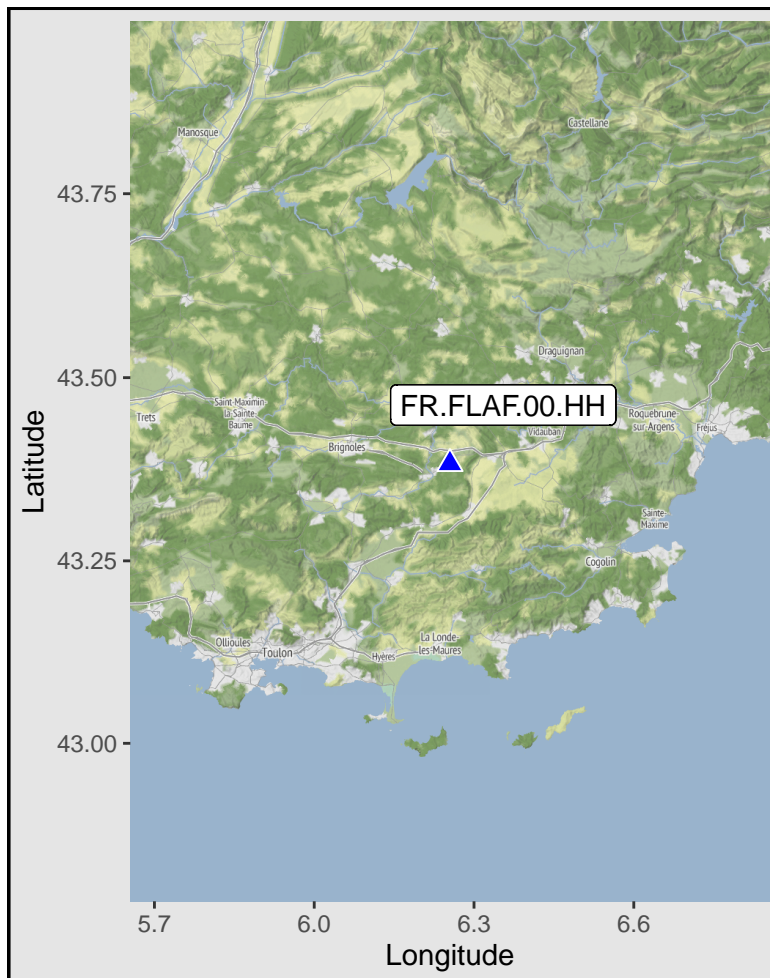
Manosque
Castellane
Draguignan
Trets
Saint-Maximin-la-Sainte-Baume
FR.FLAF.00.HH
Roquebrune-sur-Argens
Fréjus
Brignoles
Vidauban
Sainte-Maxime
Cogolin
Ollioules
Toulon
Hyères
La Londe-les-Maures

43.75
43.50
43.25
43.00
Latitude

5.7
6.0
6.3
6.6
Longitude